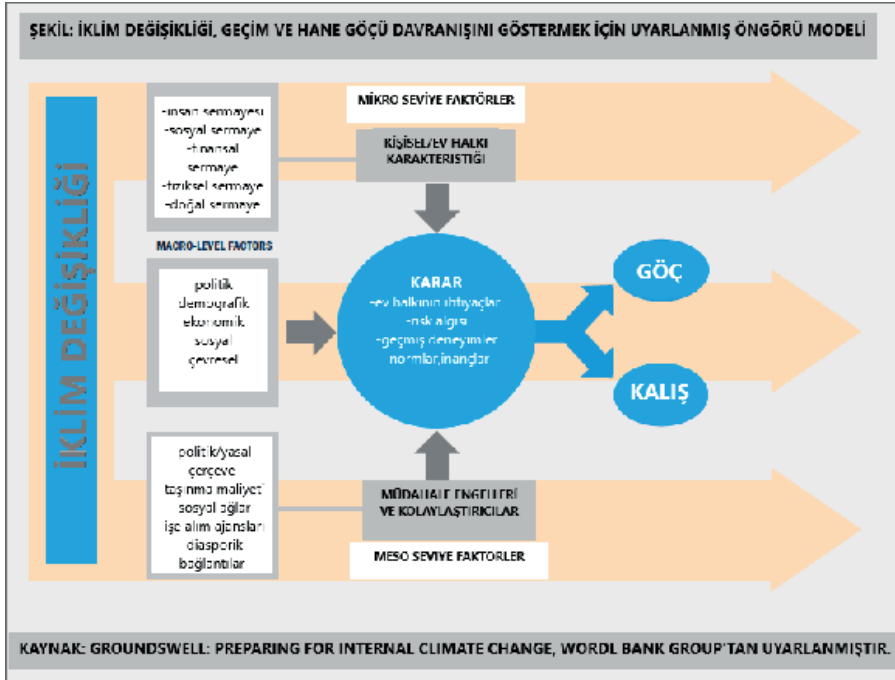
ŞEKİL: İKLİM DEĞİŞİKLİĞİ, GEÇİM VE HANE GÖÇÜ DAVRANIŞINI GÖSTERMEK İÇİN UYARLANMIŞ ÖNGÖRÜ MODELİ

İKLİM DEĞİŞİKLİĞİ

-insan sermayesi
-sosyal sermaye
-finansal sermaye
-fiziksel sermaye
-doğal sermaye

MİKRO SEVİYE FAKTÖRLER

KİŞİSEL/EV HALKI KARAKTERİSTİĞİ

MACRO-LEVEL FACTORS

politik
demografik
ekonomik
sosyal
çevresel

KARAR
-ev halkının ihtiyaçlar
-risk algısı
-geçmiş deneyimler
normlar,inançlar

GÖÇ

KALIŞ

politik/yasal çerçeve
taşınma maliyeti
sosyal ağlar
işe alım ajansları
diasporik bağlantılar

MÜDAHALE ENGELLERİ VE KOLAYLAŞTIRICILAR

MESO SEVİYE FAKTÖRLER

KAYNAK: GROUNDSWELL: PREPARING FOR INTERNAL CLIMATE CHANGE, WORDL BANK GROUP'TAN UYARLANMIŞTIR.